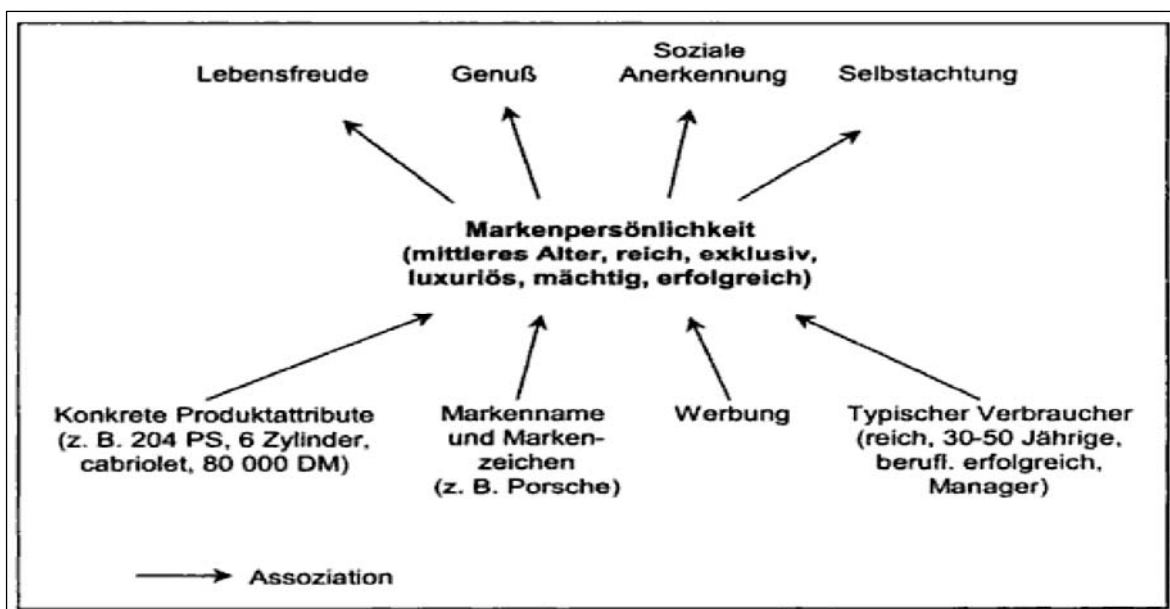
Lebensfreude

Genuß

Soziale Anerkennung

Selbstachtung

Markenpersönlichkeit
(mittleres Alter, reich, exklusiv, luxuriös, mächtig, erfolgreich)

Konkrete Produktattribute (z. B. 204 PS, 6 Zylinder, cabriolet, 80 000 DM)

Markenname und Markenzeichen (z. B. Porsche)

Werbung

Typischer Verbraucher (reich, 30-50 Jährige, berufl. erfolgreich, Manager)

Assoziation